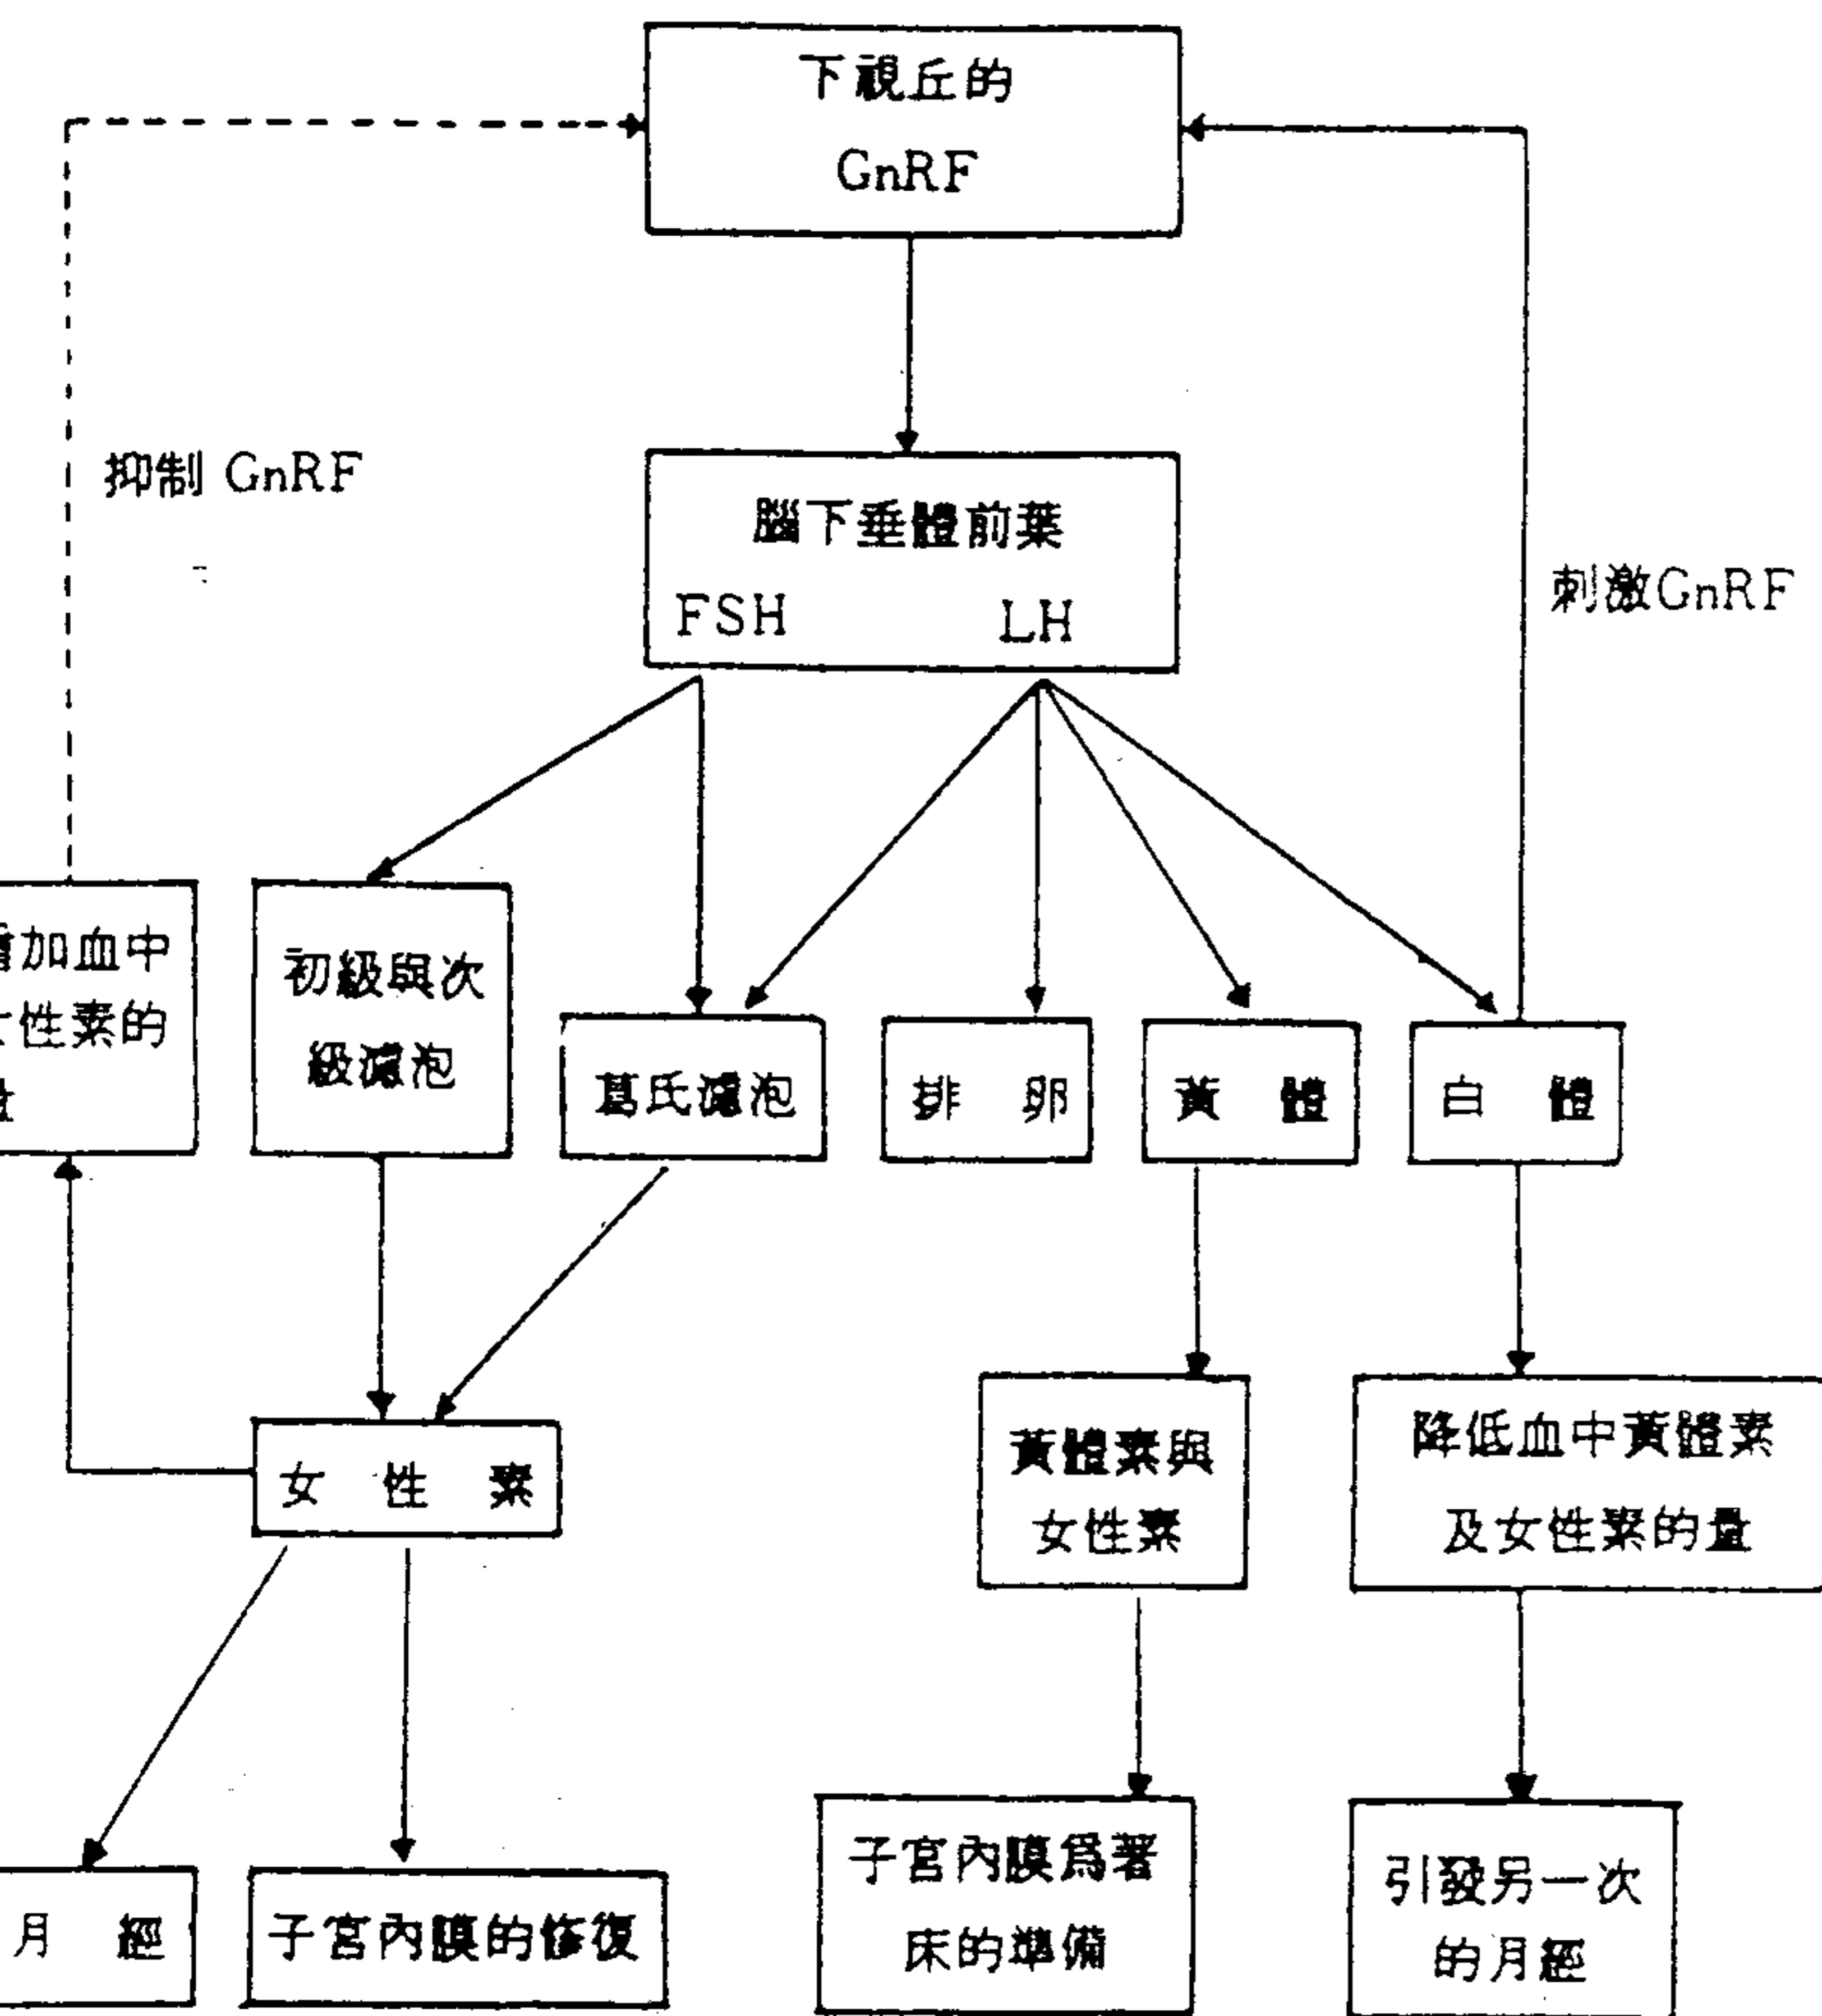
下視丘的 GnRF

抑制 GnRF

刺激GnRF

腦下垂體前葉
FSH LH

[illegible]加血中
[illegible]性素的
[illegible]

初級與次級濾泡

葛氏濾泡

排 卵

黃 體

白 體

女 性 素

黃體素與女性素

降低血中黃體素及女性素的量

月 經

子宮內膜的修復

子宮內膜爲著床的準備

引發另一次的月經